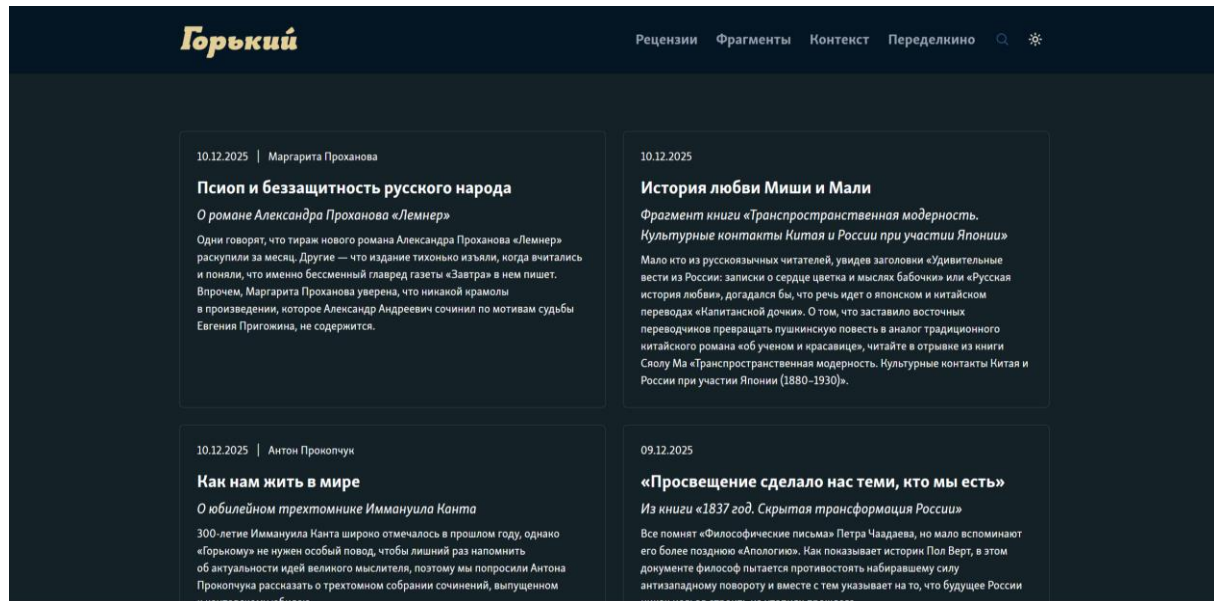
Горький

Рецензии Фрагменты Контекст Переделкино

10.12.2025 | Маргарита Проханова

Псиоп и беззащитность русского народа

О романе Александра Проханова «Лемнер»

Одни говорят, что тираж нового романа Александра Проханова «Лемнер» раскупили за месяц. Другие — что издание тихонько изъяли, когда вчитались и поняли, что именно бессменный главред газеты «Завтра» в нем пишет. Впрочем, Маргарита Проханова уверена, что никакой крамолы в произведении, которое Александр Андреевич сочинил по мотивам судьбы Евгения Пригожина, не содержится.

10.12.2025

История любви Миши и Мали

Фрагмент книги «Транспространственная модерность. Культурные контакты Китая и России при участии Японии»

Мало кто из русскоязычных читателей, увидев заголовки «Удивительные вести из России: записки о сердце цветка и мыслях бабочки» или «Русская история любви», догадался бы, что речь идет о японском и китайском переводах «Капитанской дочки». О том, что заставило восточных переводчиков превращать пушкинскую повесть в аналог традиционного китайского романа «об ученом и красавице», читайте в отрывке из книги Сяолу Ма «Транспространственная модерность. Культурные контакты Китая и России при участии Японии (1880–1930)».

10.12.2025 | Антон Прокопчук

Как нам жить в мире

О юбилейном трехтомнике Иммануила Канта

300-летие Иммануила Канта широко отмечалось в прошлом году, однако «Горькому» не нужен особый повод, чтобы лишний раз напомнить об актуальности идей великого мыслителя, поэтому мы попросили Антона Прокопчука рассказать о трехтомном собрании сочинений, выпущенном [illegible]

09.12.2025

«Просвещение сделало нас теми, кто мы есть»

Из книги «1837 год. Скрытая трансформация России»

Все помнят «Философические письма» Петра Чаадаева, но мало вспоминают его более позднюю «Апологию». Как показывает историк Пол Верт, в этом документе философ пытается противостоять набиравшему силу антизападному повороту и вместе с тем указывает на то, что будущее России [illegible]